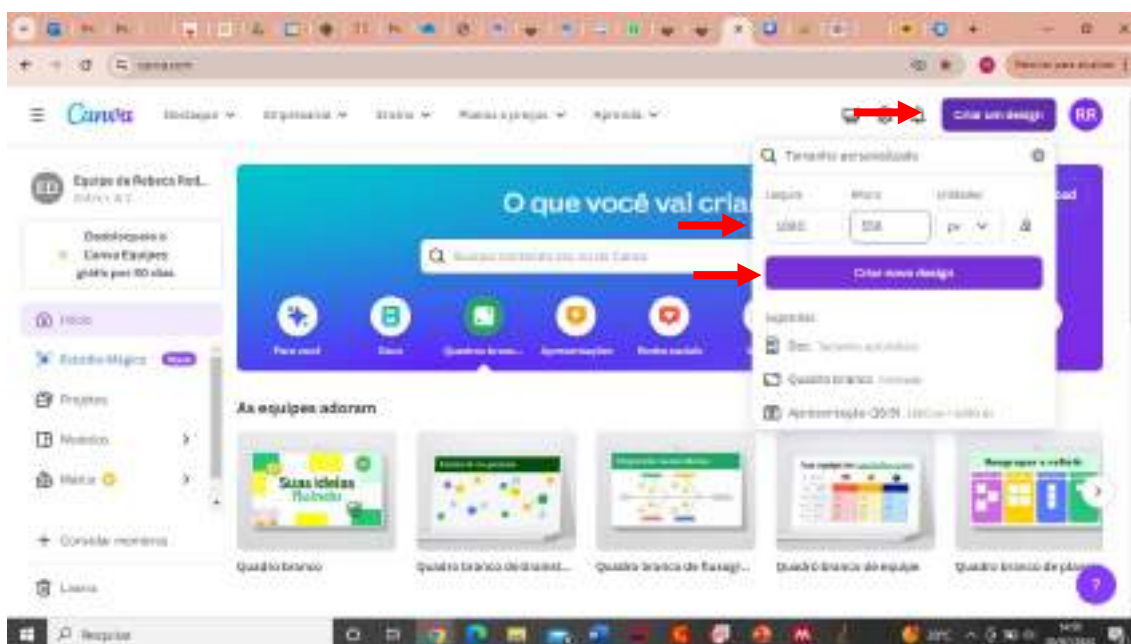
Canva

Destaques Empresarial Ensino Planos e preços Aprenda

Criar um design

RR

Equipe de Rebeca Red...

Desbloqueie o Canva Equipes grátis por 30 dias.

Início

Estúdio Mágico

Projetos

Modelos

Marca

Convidar membros

Lixeira

O que você vai criar

Buscar conteúdo no Canva

Para você

Docs

Quadros branco...

Apresentações

Redes sociais

As equipes adoram

Suas ideias Rubrika

Quadro branco

Quadro branco de brainst...

Quadro branco de fluxogr...

Quadro branco de equipe

Quadro branco de plan...

Tamanho personalizado

Largura

Altura

Unidades

1080

558

px

Criar novo design

Sugestões

Doc

Quadro branco

Apresentação (16:9)

Pesquisar